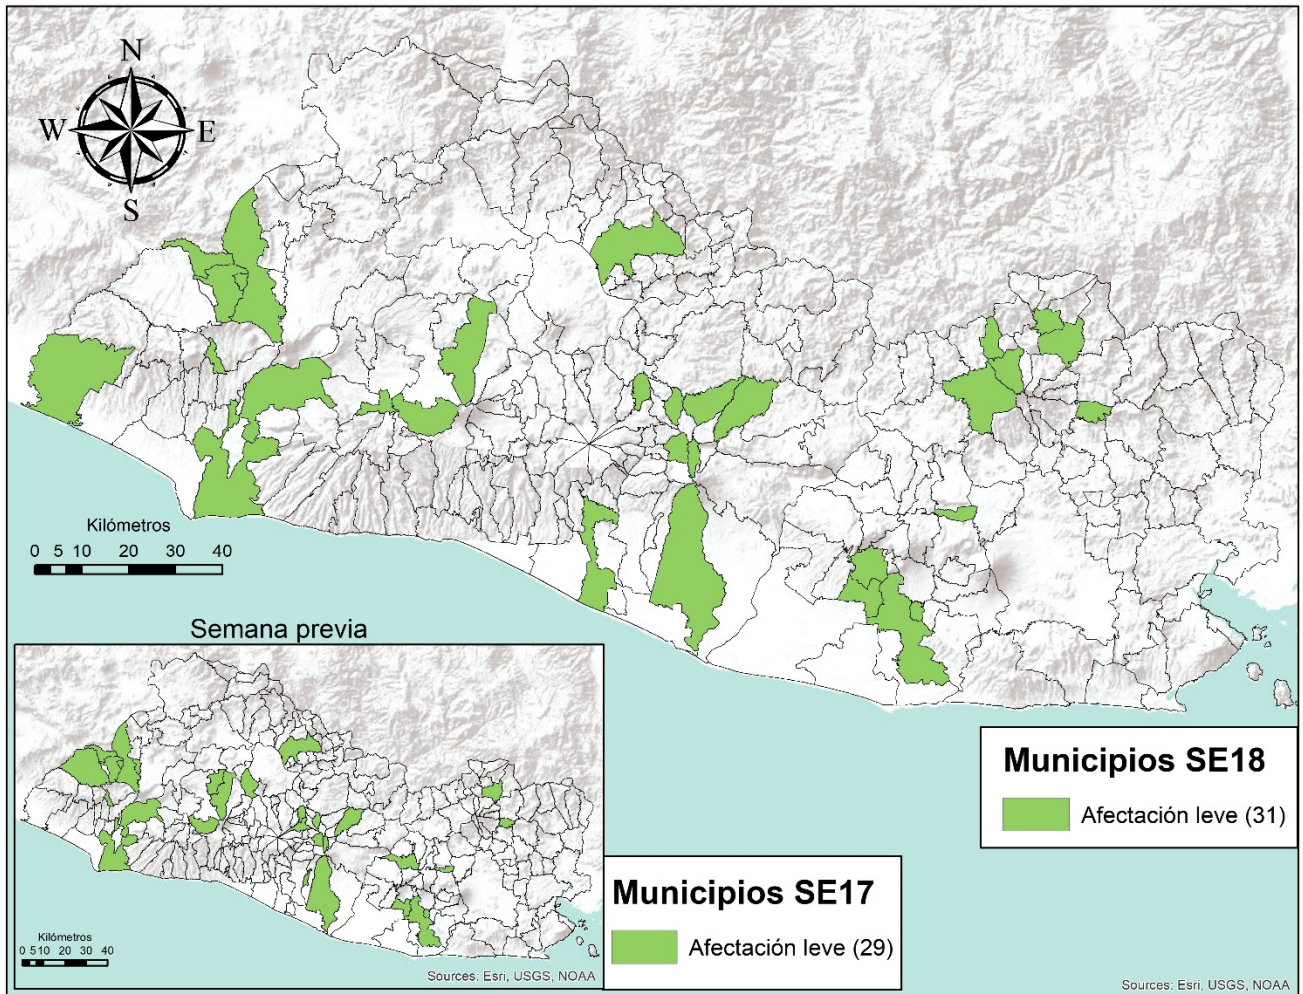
N
W
E
S

Kilómetros
0 5 10 20 30 40

Semana previa

Kilómetros
0 5 10 20 30 40

Sources: Esri, USGS, NOAA

Municipios SE17
Afectación leve (29)

Municipios SE18
Afectación leve (31)

Sources: Esri, USGS, NOAA